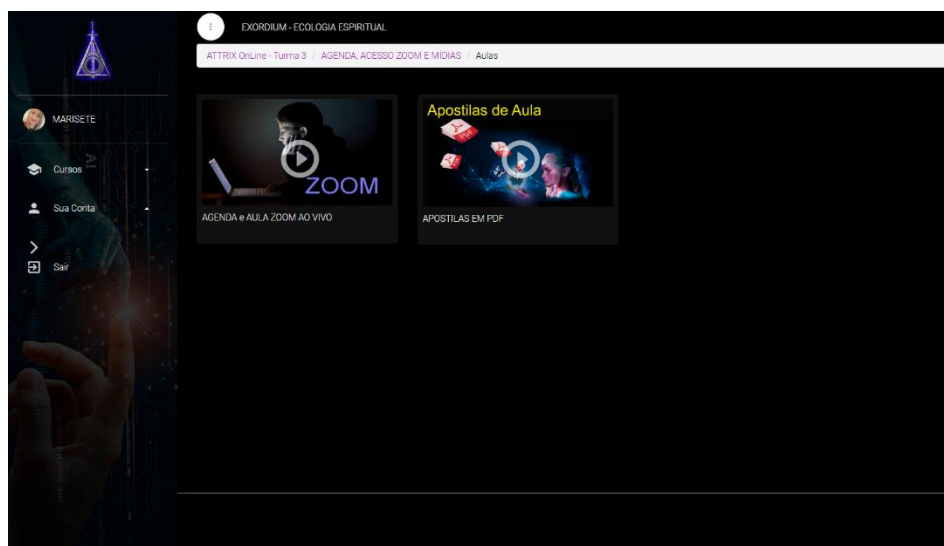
EXORDIUM - ECOLOGIA ESPIRITUAL

ATTRIX OnLine - Turma 3 / AGENDA, ACESSO ZOOM E MÍDIAS / Aulas

MARISETE

Cursos

Sua Conta

Sair

ZOOM

AGENDA e AULA ZOOM AO VIVO

Apostilas de Aula

PDF

APOSTILAS EM PDF